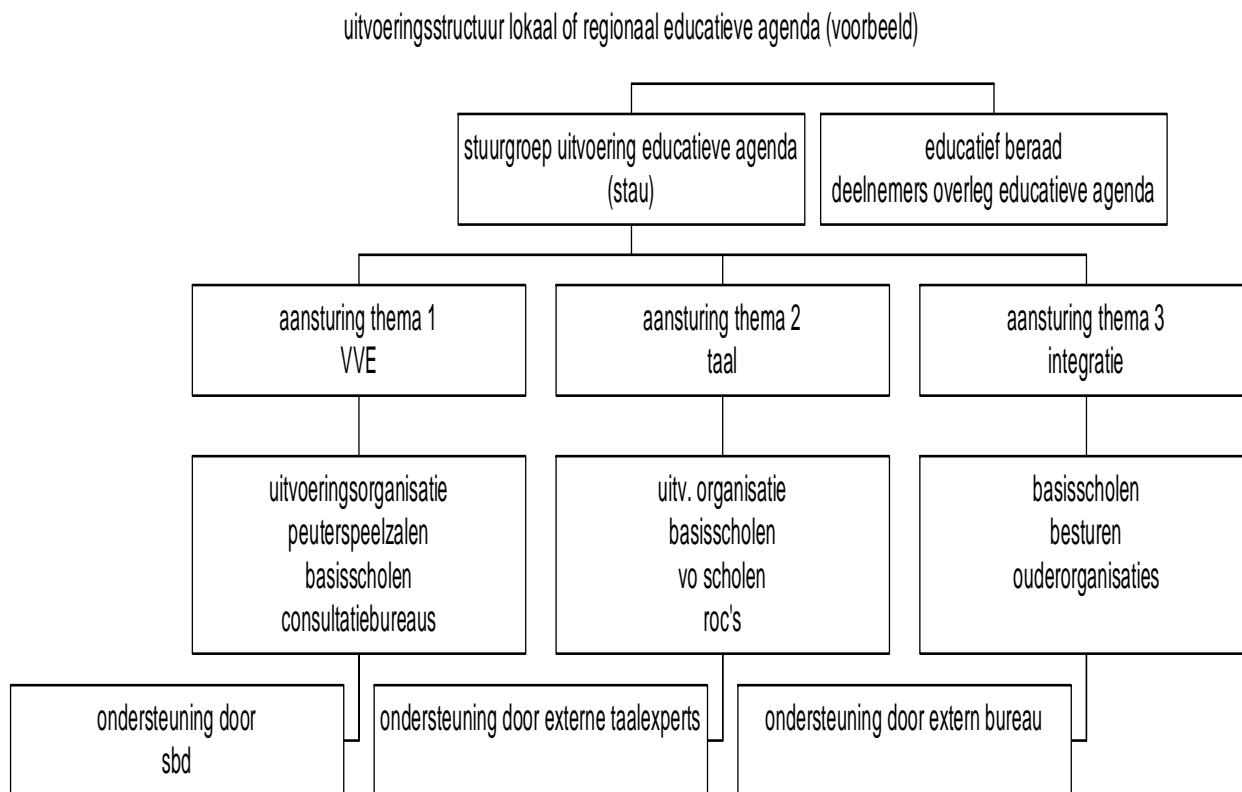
uitvoeringsstructuur lokaal of regionaal educatieve agenda (voorbeeld)

stuurgroep uitvoering educatieve agenda (stau)

educatief beraad
deelnemers overleg educatieve agenda

aansturing thema 1
VVE

aansturing thema 2
taal

aansturing thema 3
integratie

uitvoeringsorganisatie
peuterspeelzalen
basisscholen
consultatiebureaus

uitv. organisatie
basisscholen
vo scholen
roc's

basisscholen
besturen
ouderorganisaties

ondersteuning door
sbd

ondersteuning door externe taalexperts

ondersteuning door extern bureau